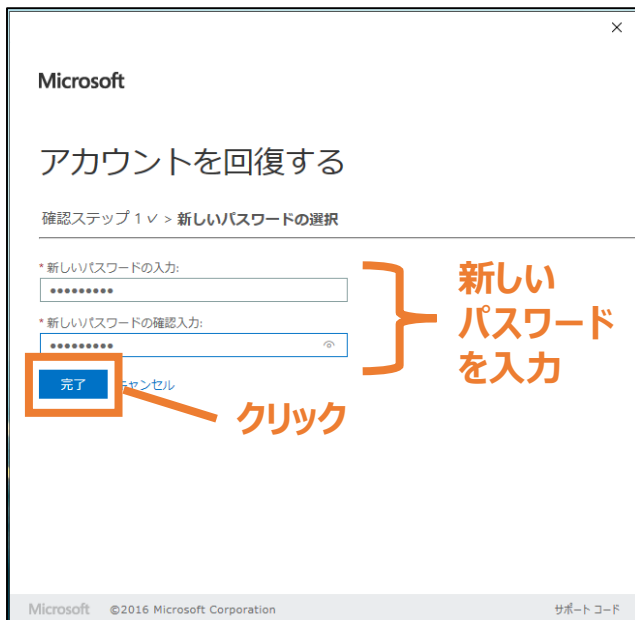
×

Microsoft

アカウントを回復する

確認ステップ 1 ✓ > 新しいパスワードの選択

* 新しいパスワードの入力:

•••••••••

* 新しいパスワードの確認入力:

•••••••••

完了 キャンセル

新しい
パスワード
を入力

クリック

Microsoft ©2016 Microsoft Corporation サポート コード